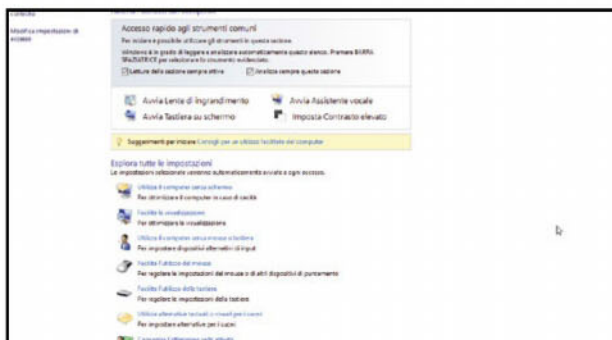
Controlla

Modifica impostazioni di accesso

Accesso rapido agli strumenti comuni

Per iniziare è possibile utilizzare gli strumenti in questa sezione.

Windows è in grado di leggere e analizzare automaticamente questo elenco. Premere BARRA SPAZIATRICE per selezionare lo strumento evidenziato.

Lettura della sezione sempre attiva Analizza sempre questa sezione

Avvia Lente di ingrandimento
Avvia Assistente vocale
Avvia Tastiera su schermo
Imposta Contrasto elevato

Suggerimenti per iniziare Consigli per un utilizzo facilitato del computer

Esplora tutte le impostazioni

Le impostazioni selezionate verranno automaticamente avviate a ogni accesso.

Utilizza il computer senza schermo
Per ottimizzare il computer in caso di cecità

Facilita le visualizzazioni
Per ottimizzare le visualizzazioni

Utilizza il computer senza mouse o tastiera
Per impostare dispositivi alternativi di input

Facilita l'utilizzo del mouse
Per regolare le impostazioni del mouse o di altri dispositivi di puntamento

Facilita l'utilizzo della tastiera
Per regolare le impostazioni della tastiera

Utilizza alternative testuali o visuali per i suoni
Per impostare alternative per i suoni

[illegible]